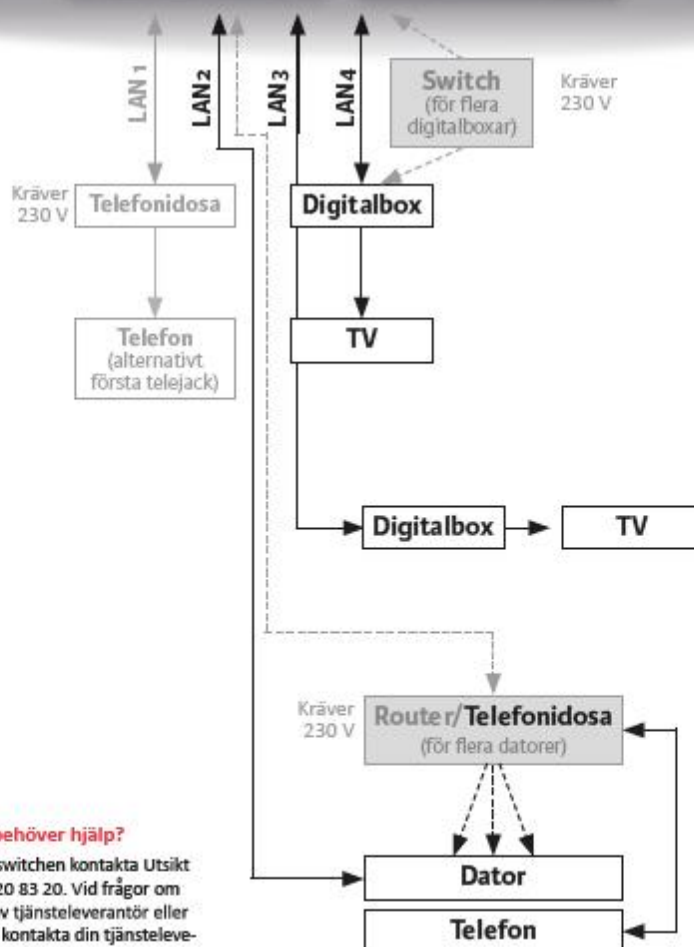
LAN 1

LAN 2

LAN 3

LAN 4

Switch (för flera digitalboxar)

Kräver 230 V

Kräver 230 V

Telefonidosa

Digitalbox

TV

Telefon (alternativt första telejack)

Digitalbox

TV

Kräver 230 V

Router/Telefonidosa (för flera datorer)

behöver hjälp?

switchen kontakta Utsikt 20 83 20. Vid frågor om v tjänsteleverantör eller kontakta din tjänsteleve-

Dator

Telefon